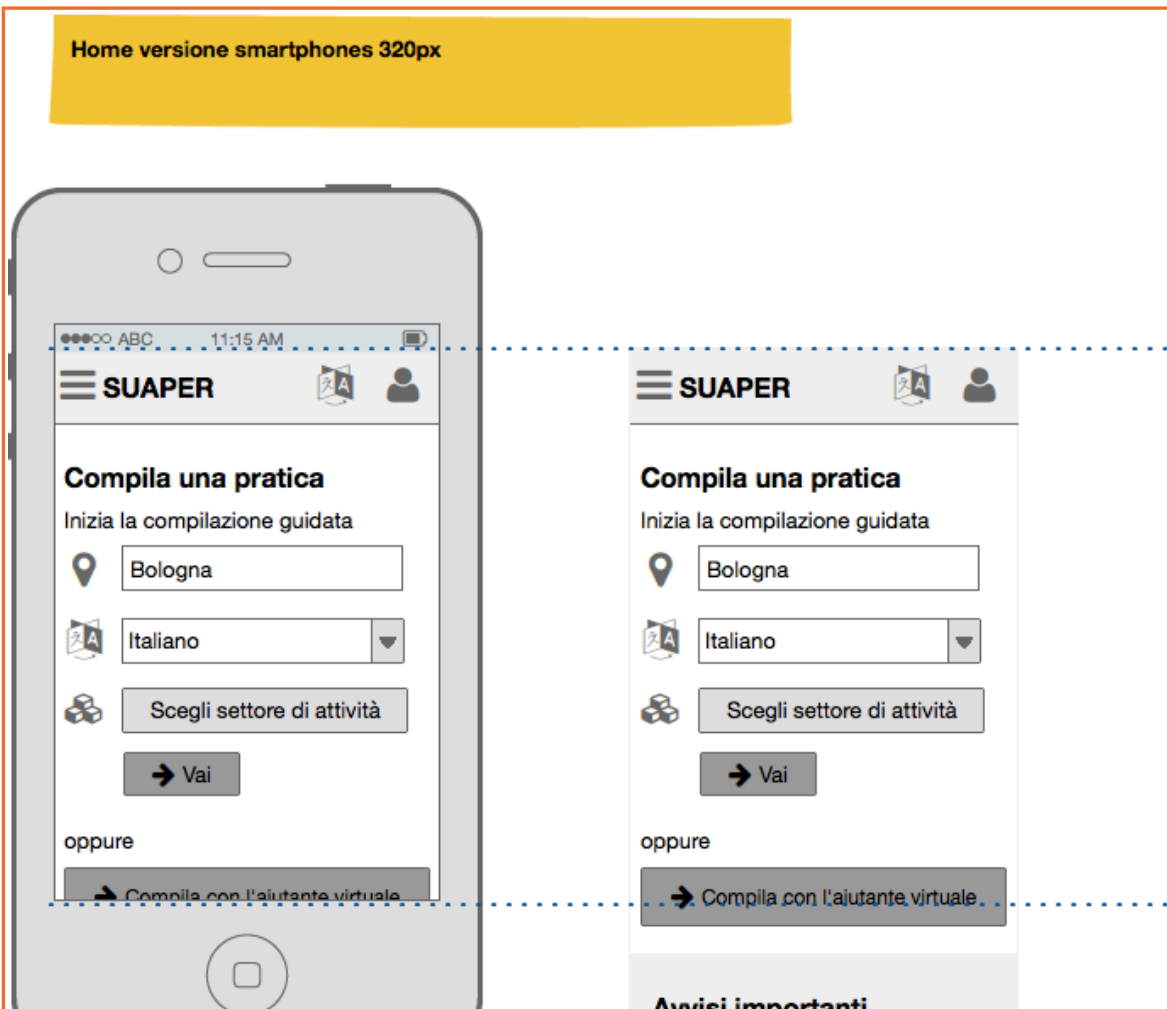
Home versione smartphones 320px

ABC 11:15 AM

SUAPER

Compila una pratica

Inizia la compilazione guidata

Bologna

Italiano

Scegli settore di attività

Vai

oppure

Compila con l'aiutante virtuale

SUAPER

Compila una pratica

Inizia la compilazione guidata

Bologna

Italiano

Scegli settore di attività

Vai

oppure

Compila con l'aiutante virtuale

Avvisi importanti